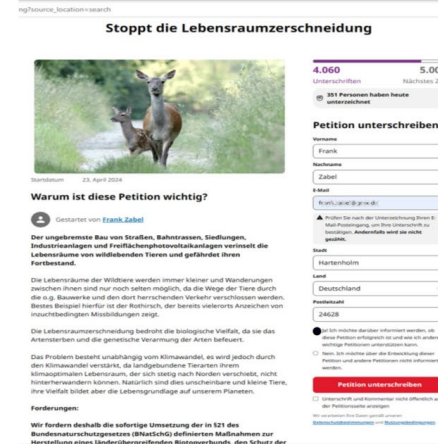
ng?source_location=search

Stoppt die Lebensraumzerschneidung

Startdatum 23. April 2024

Warum ist diese Petition wichtig?

Gestartet von Frank Zabel

Der ungebremste Bau von Straßen, Bahntrassen, Siedlungen, Industrieanlagen und Freiflächenphotovoltaikanlagen verinselt die Lebensräume von wildlebenden Tieren und gefährdet ihren Fortbestand.

Die Lebensräume der Wildtiere werden immer kleiner und Wanderungen zwischen ihnen sind nur noch selten möglich, da die Wege der Tiere durch die o.g. Bauwerke und den dort herrschenden Verkehr verschlossen werden. Bestes Beispiel hierfür ist der Rothirsch, der bereits vielerorts Anzeichen von Inzuchtbedingten Missbildungen zeigt.

Die Lebensraumzerschneidung bedroht die biologische Vielfalt, da sie das Artensterben und die genetische Verarmung der Arten befeuert.

Das Problem besteht unabhängig vom Klimawandel, es wird jedoch durch den Klimawandel verstärkt, da landgebundene Tierarten ihrem klimaoptimalen Lebensraum, der sich stetig nach Norden verschiebt, nicht hinterherwandern können. Natürlich sind dies unscheinbare und kleine Tiere, ihre Vielfalt bildet aber die Lebensgrundlage auf unserem Planeten.

Forderungen:

Wir fordern deshalb die sofortige Umsetzung der in §21 des Bundesnaturschutzgesetzes (BNatSchG) definierten Maßnahmen zur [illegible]

4.060 Unterschriften
5.00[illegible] Nächstes Z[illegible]

351 Personen haben heute unterzeichnet

Petition unterschreiben

Vorname
Frank
Nachname
Zabel
E-Mail
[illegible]
Prüfen Sie nach der Unterzeichnung Ihren E-Mail-Posteingang, um Ihre Unterschrift zu bestätigen. Andernfalls wird sie nicht gezählt.
Stadt
Hartenholm
Land
Deutschland
Postleitzahl
24628

Ja! Ich möchte darüber informiert werden, ob diese Petition erfolgreich ist und wie ich anderen wichtigen Petitionen unterstützen kann.
Nein, ich möchte über die Entwicklung dieser Petition und andere Petitionen nicht informiert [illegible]

Petition unterschreiben

Unterschrift und Kommentar nicht öffentlich auf der Petitionsseite anzeigen
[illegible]